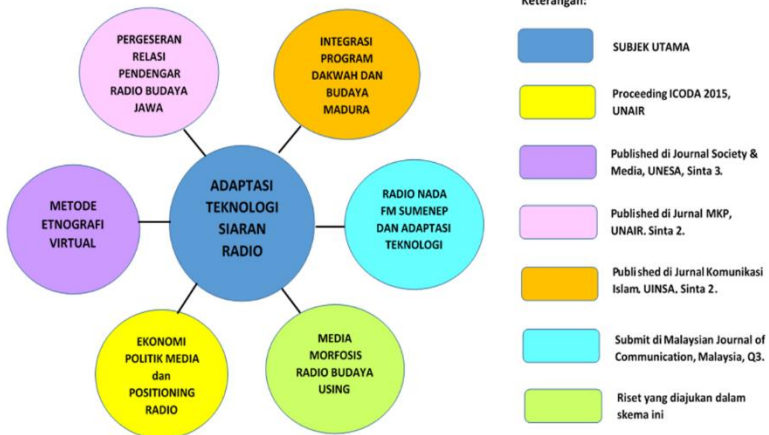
ADAPTASI TEKNOLOGI SIARAN RADIO

PERGESERAN RELASI PENDENGAR RADIO BUDAYA JAWA

INTEGRASI PROGRAM DAKWAH DAN BUDAYA MADURA

RADIO NADA FM SUMENEP DAN ADAPTASI TEKNOLOGI

MEDIA MORFOSIS RADIO BUDAYA USING

EKONOMI POLITIK MEDIA dan POSITIONING RADIO

METODE ETNOGRAFI VIRTUAL

Keterangan:

SUBJEK UTAMA

Proceeding ICODA 2015, UNAIR

Published di Journal Society & Media, UNESA, Sinta 3.

Published di Jurnal MKP, UNAIR. Sinta 2.

Published di Jurnal Komunikasi Islam, UINSA, Sinta 2.

Submit di Malaysian Journal of Communication, Malaysia, Q3.

Riset yang diajukan dalam skema ini